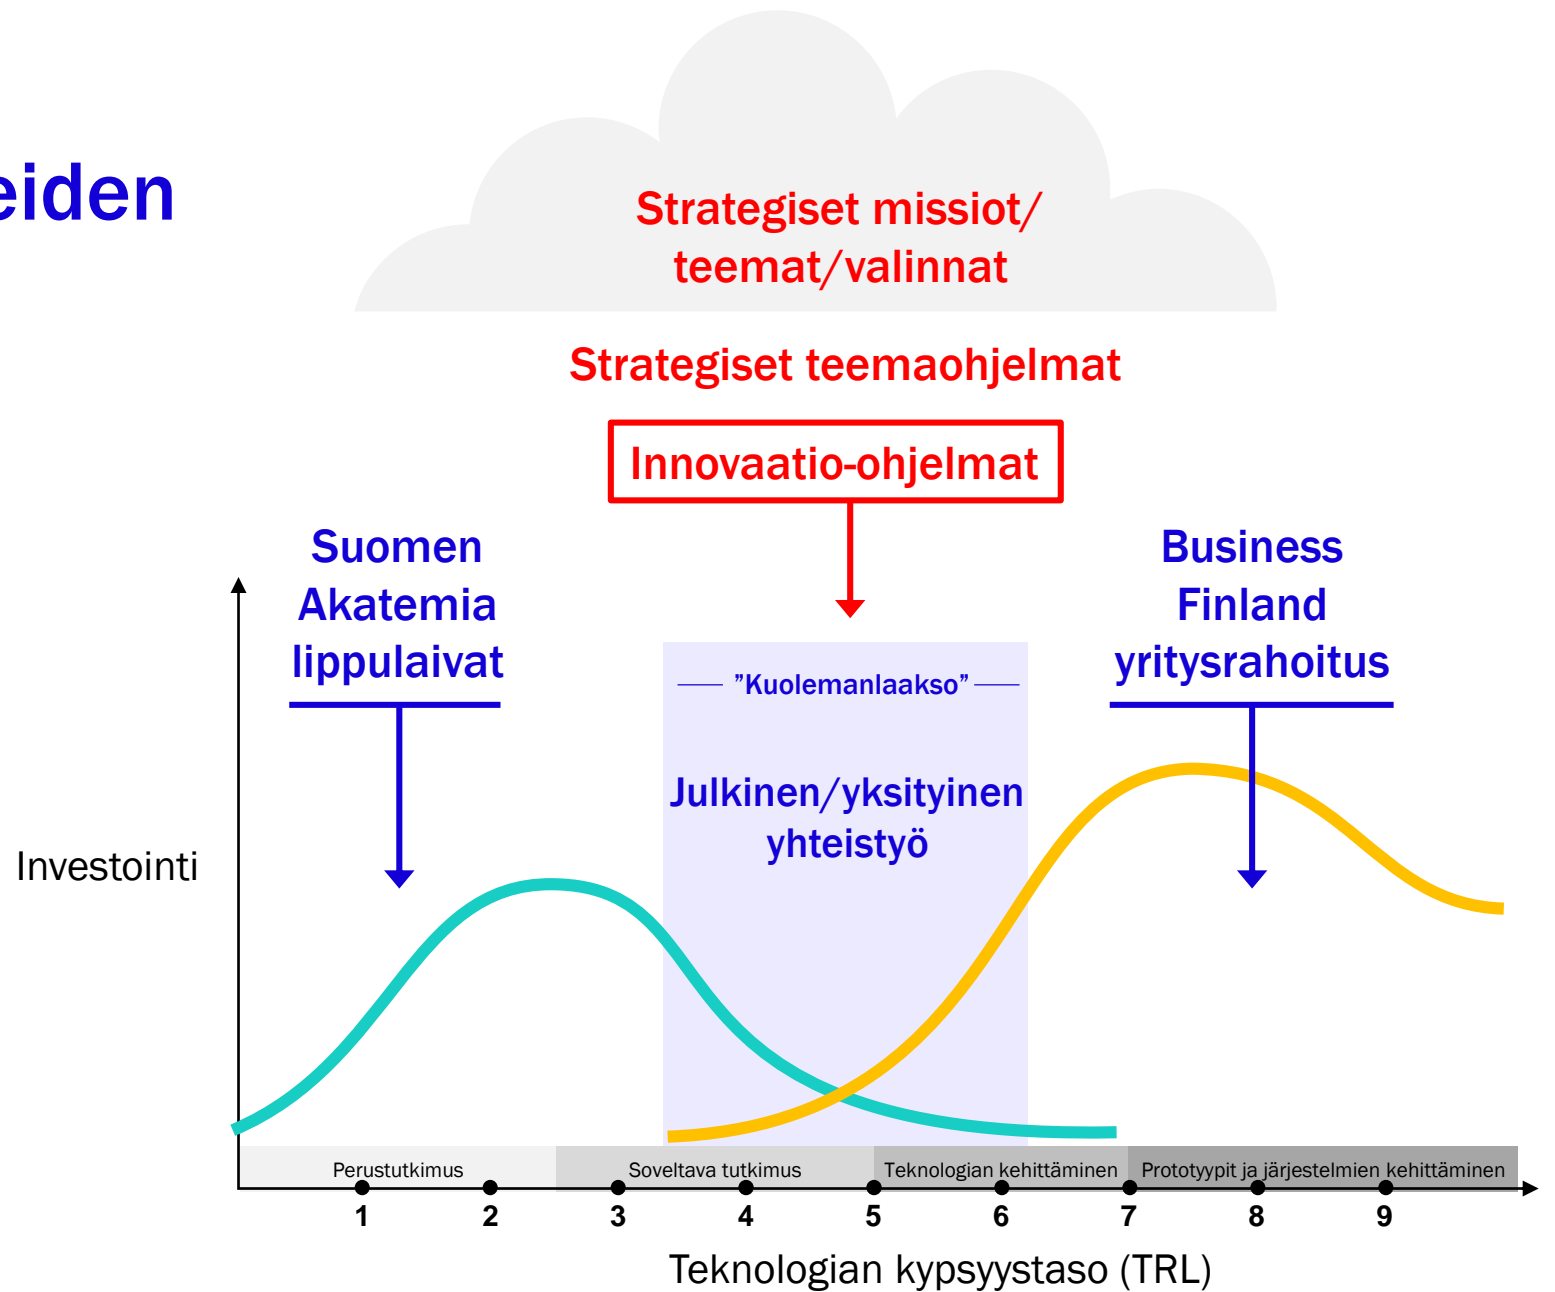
eiden

Strategiset missiot/ teemat/valinnat

Strategiset teemaohjelmat

Innovaatio-ohjelmat

Suomen Akatemia lippulaivat

Business Finland yritysrahoitus

”Kuolemanlaakso”

Julkinen/yksityinen yhteistyö

Investointi

Perustutkimus

Soveltava tutkimus

Teknologian kehittäminen

Prototyypit ja järjestelmien kehittäminen

1 2 3 4 5 6 7 8 9

Teknologian kypsyystaso (TRL)